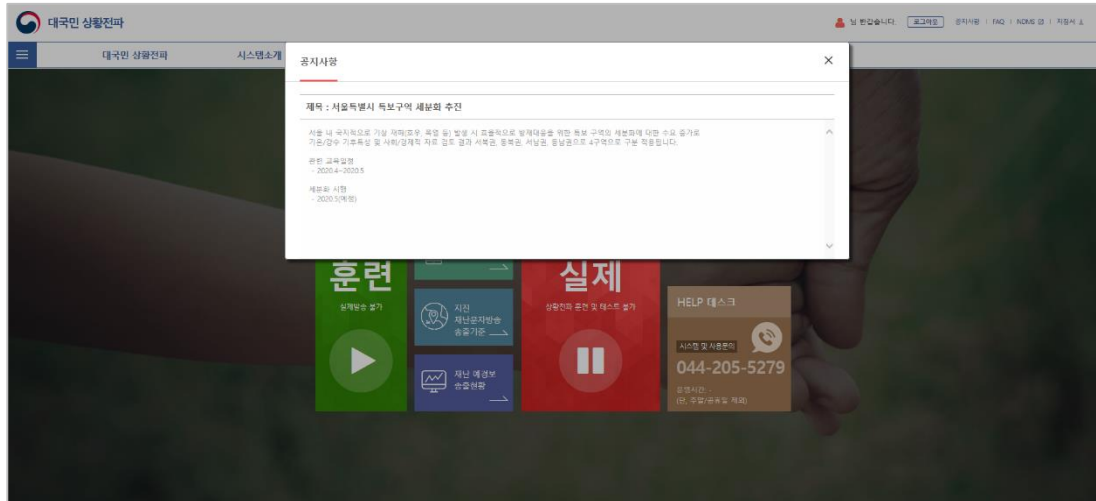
대국민 상황전파

님 환영합니다. 로그아웃 | 공지사항 | FAQ | NDMS 図 | 지침서

대국민 상황전파

시스템소개

공지사항

×

제목 : 서울특별시 특보구역 세분화 추진

서울 내 국지적으로 기상 재해(호우, 폭염 등) 발생 시 효율적으로 방재대응을 위한 특보 구역의 세분화에 대한 수요 증가로 기온/강수 기후특성 및 사회/경제적 자료 검토 결과 서북권, 동북권, 서남권, 동남권으로 4구역으로 구분 적용합니다.

관련 교육일정
- 2020.4~2020.5

세분화 시행
- 2020.5(예정)

훈련

실제방송 불가

지진
재난문자방송
송출기준

재난 예경보
송출현황

실제

상황전파 훈련 및 테스트 불가

HELP 데스크

시스템 및 사용문의

044-205-5279

운영시간 :
(단, 주말/공휴일 제외)